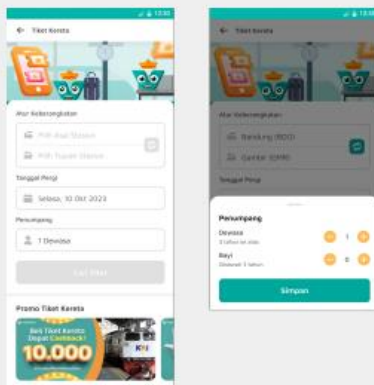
12:00
Tiket Kereta
Atur Keberangkatan
Pilih Asal Stasiun
Pilih Tujuan Stasiun
Tanggal Pergi
Selasa, 10 Okt 2023
Penumpang
1 Dewasa
Cari Tiket
Promo Tiket Kereta
Beli Tiket Kereta Dapat Cashback!
10.000
KAI

12:00
Tiket Kereta
Atur Keberangkatan
Bandung (BDO)
Gambir (GMR)
Tanggal Pergi
Penumpang
Dewasa
3 tahun ke atas
1
Bayi
Dibawah 3 tahun
0
Simpan